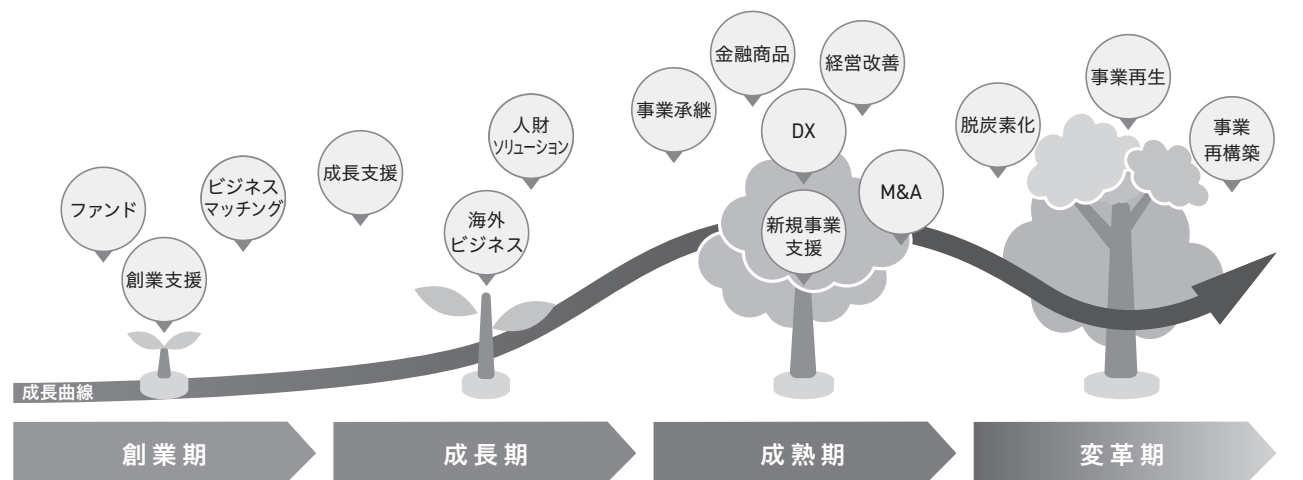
ファンド

創業支援

ビジネスマッチング

成長支援

人財ソリューション

海外ビジネス

事業承継

金融商品

経営改善

DX

M&A

新規事業支援

脱炭素化

事業再生

事業再構築

成長曲線

創業期

成長期

成熟期

変革期